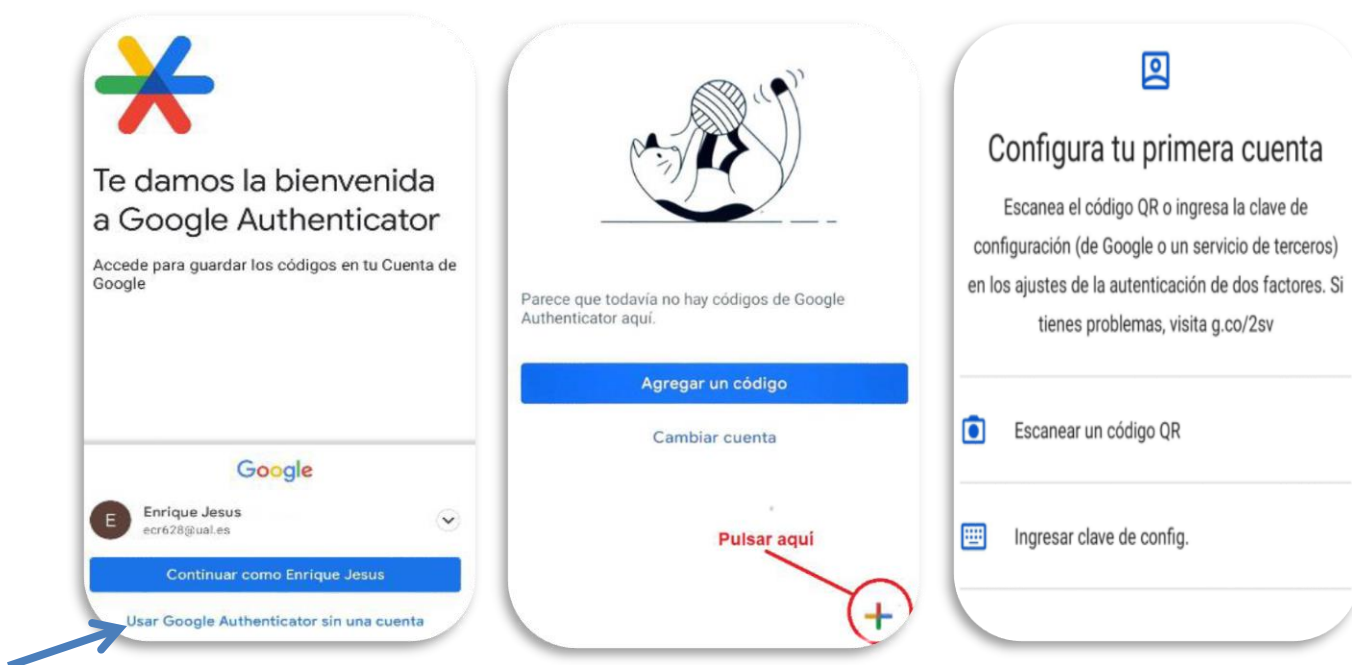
Te damos la bienvenida a Google Authenticator

Accede para guardar los códigos en tu Cuenta de Google

Google

E

Enrique Jesus
ecr628@ual.es

Continuar como Enrique Jesus

Usar Google Authenticator sin una cuenta

Parece que todavía no hay códigos de Google Authenticator aquí.

Agregar un código

Cambiar cuenta

Pulsar aquí

+

Configura tu primera cuenta

Escanea el código QR o ingresa la clave de configuración (de Google o un servicio de terceros) en los ajustes de la autenticación de dos factores. Si tienes problemas, visita g.co/2sv

Escanear un código QR

Ingresar clave de config.